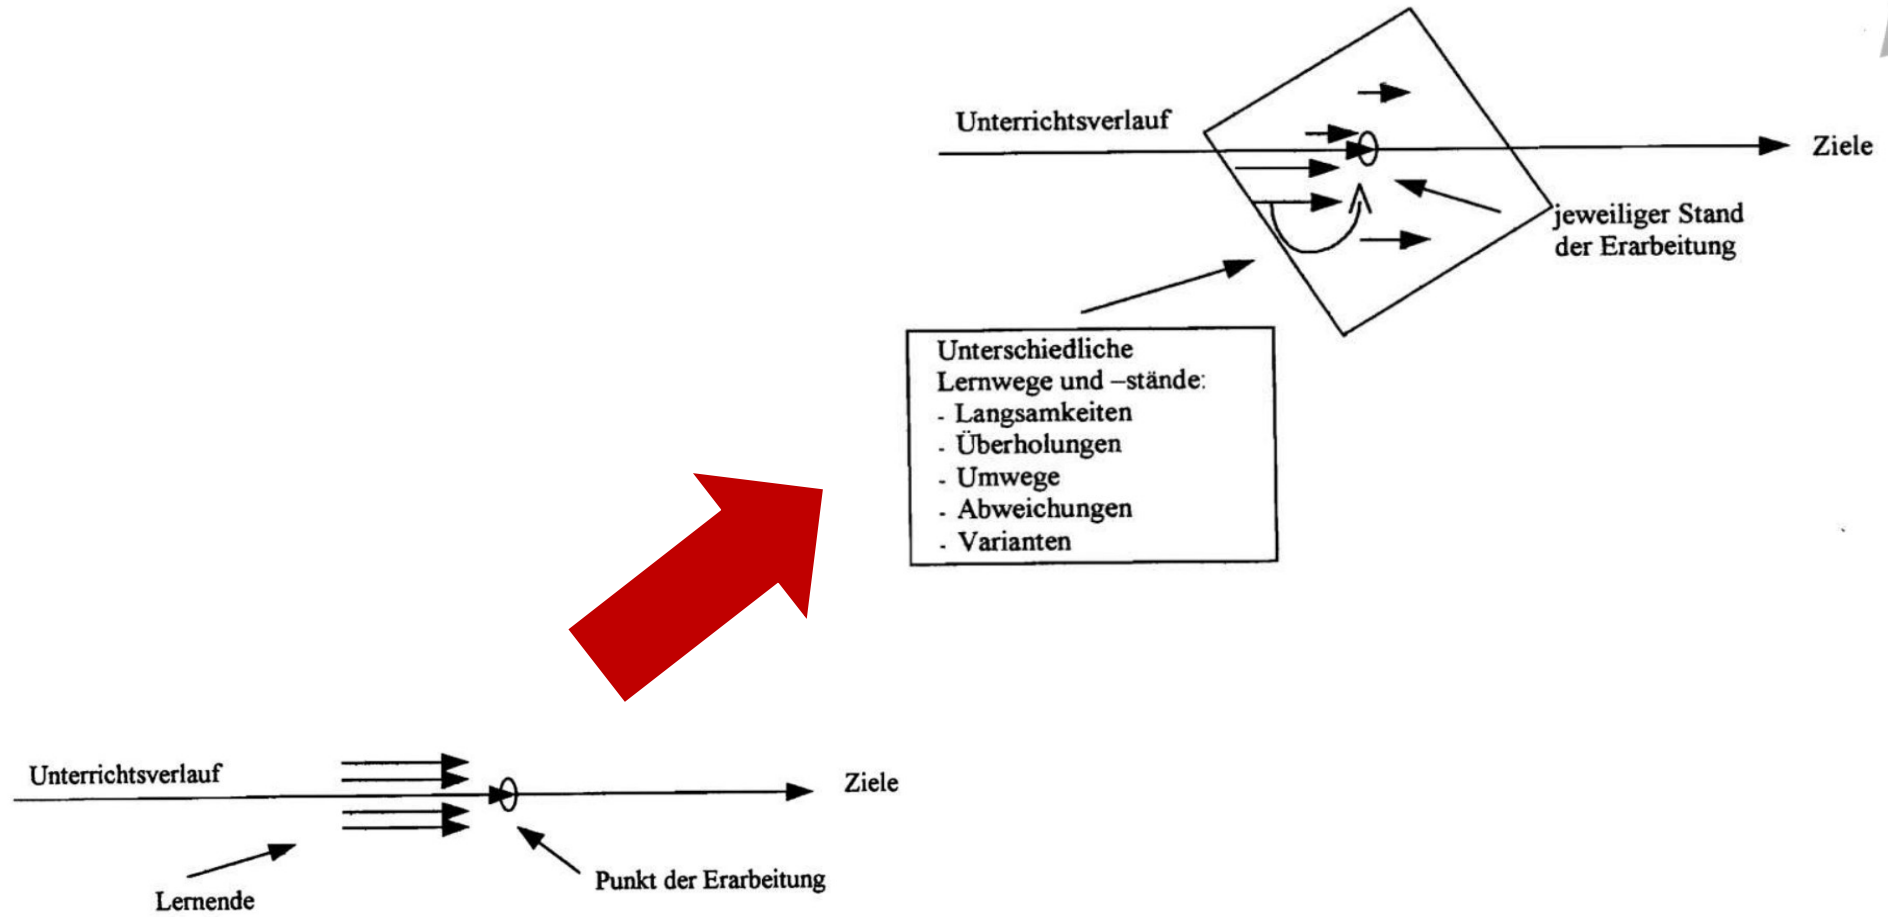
Unterrichtsverlauf

Ziele

jeweiliger Stand der Erarbeitung

Unterschiedliche Lernwege und –stände:
- Langsamkeiten
- Überholungen
- Umwege
- Abweichungen
- Varianten

Unterrichtsverlauf

Ziele

Lernende

Punkt der Erarbeitung